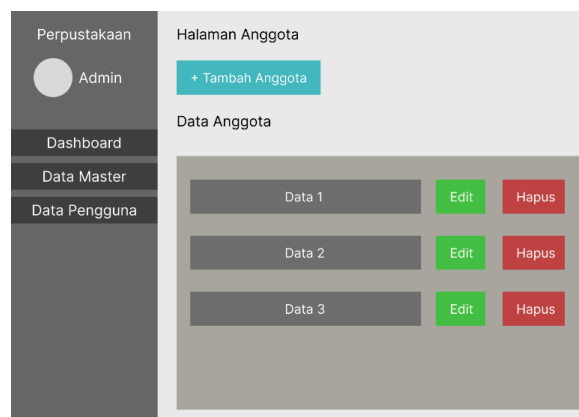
Perpustakaan

Admin

Dashboard

Data Master

Data Pengguna

Halaman Anggota

+ Tambah Anggota

Data Anggota

| Data 1 | Edit | Hapus |
|---|---|---|
| Data 2 | Edit | Hapus |
| Data 3 | Edit | Hapus |